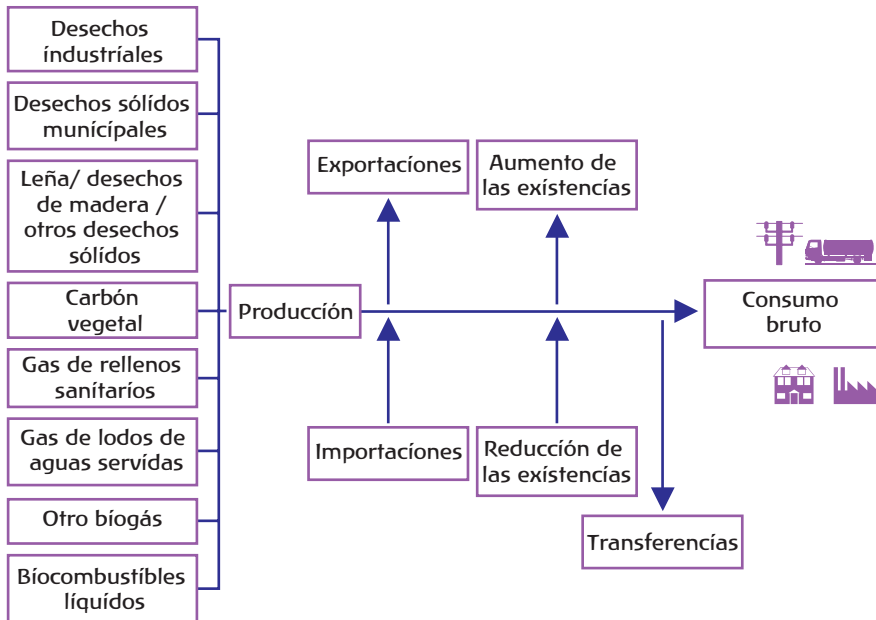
Desechos industriales

Desechos sólidos municipales

Leña/ desechos de madera / otros desechos sólidos

Carbón vegetal

Gas de rellenos sanitarios

Gas de lodos de aguas servidas

Otro biogás

Biocombustibles líquidos

Producción

Exportaciones

Aumento de las existencias

Importaciones

Reducción de las existencias

Consumo bruto

Transferencias